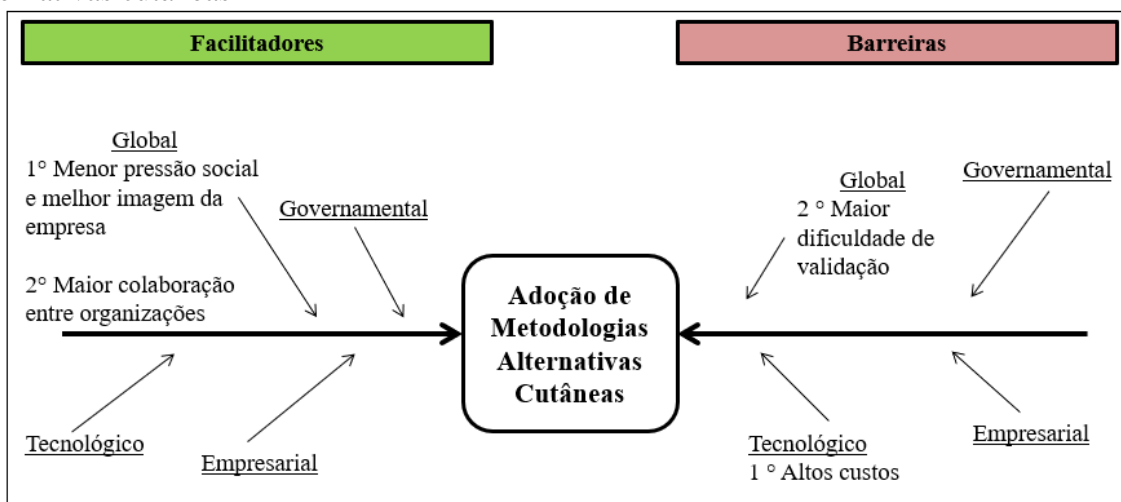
Facilitadores

Barreiras

Global
1° Menor pressão social e melhor imagem da empresa

2° Maior colaboração entre organizações

Governamental

Tecnológico

Empresarial

Adoção de Metodologias Alternativas Cutâneas

Global
2 ° Maior dificuldade de validação

Governamental

Tecnológico
1 ° Altos custos

Empresarial